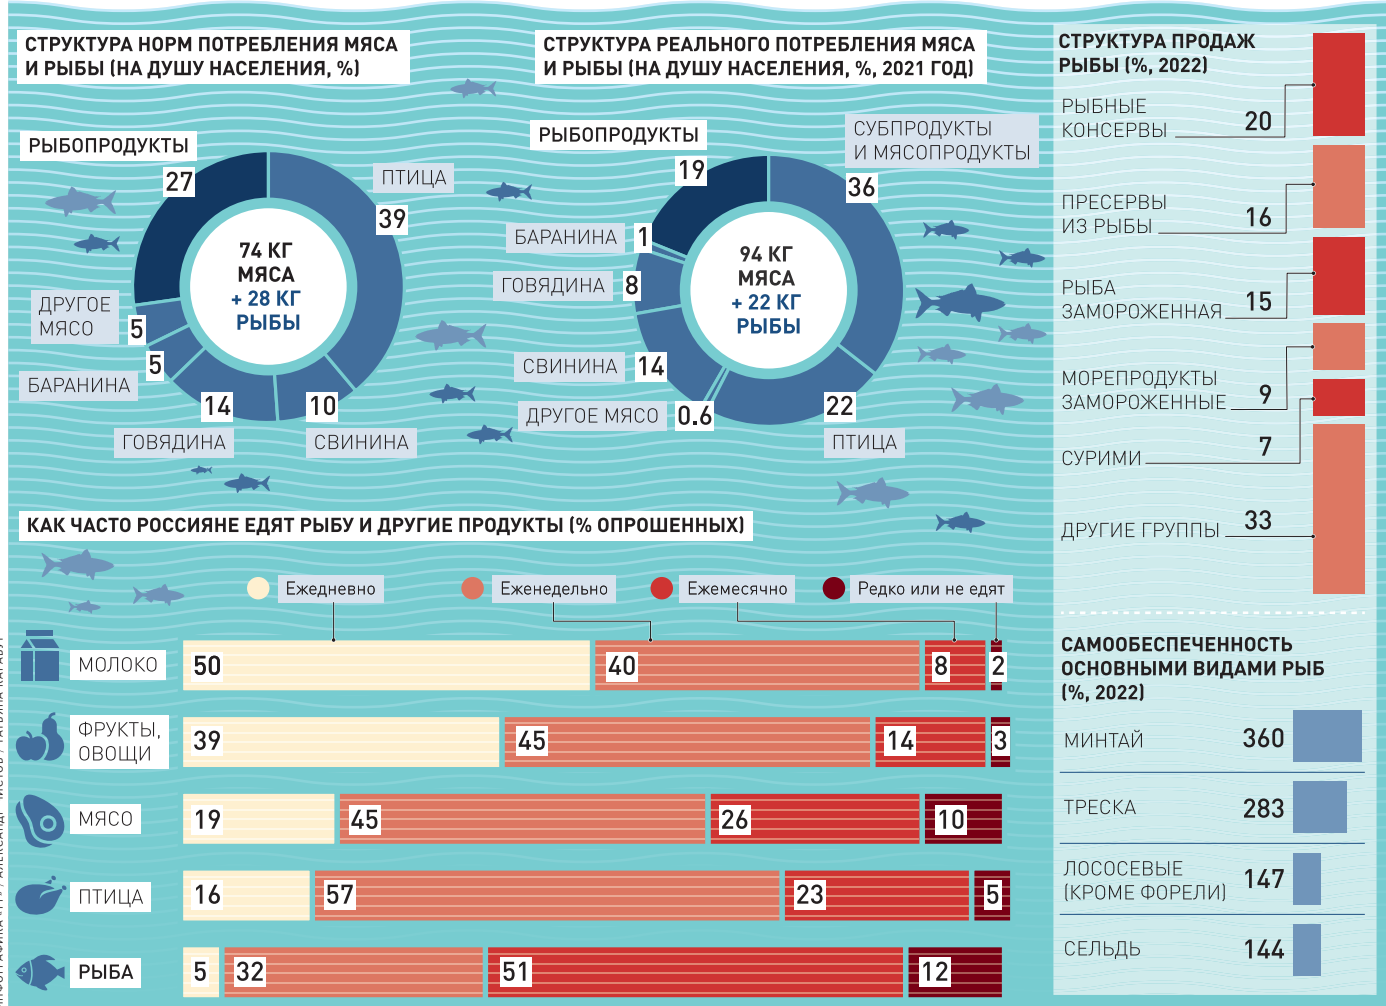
СТРУКТУРА НОРМ ПОТРЕБЛЕНИЯ МЯСА И РЫБЫ (НА ДУШУ НАСЕЛЕНИЯ, %)

РЫБОПРОДУКТЫ 27
ПТИЦА 39
ДРУГОЕ МЯСО 5
БАРАНИНА 5
ГОВЯДИНА 14
СВИНИНА 10

74 КГ МЯСА + 28 КГ РЫБЫ

СТРУКТУРА РЕАЛЬНОГО ПОТРЕБЛЕНИЯ МЯСА И РЫБЫ (НА ДУШУ НАСЕЛЕНИЯ, %, 2021 ГОД)

РЫБОПРОДУКТЫ 19
СУБПРОДУКТЫ И МЯСОПРОДУКТЫ 36
БАРАНИНА 1
ГОВЯДИНА 8
СВИНИНА 14
ДРУГОЕ МЯСО 0.6
22 ПТИЦА

94 КГ МЯСА + 22 КГ РЫБЫ

СТРУКТУРА ПРОДАЖ РЫБЫ (%, 2022)

РЫБНЫЕ КОНСЕРВЫ 20
ПРЕСЕРВЫ ИЗ РЫБЫ 16
РЫБА ЗАМОРОЖЕННАЯ 15
МОРЕПРОДУКТЫ ЗАМОРОЖЕННЫЕ 9
СУРИМИ 7
ДРУГИЕ ГРУППЫ 33

КАК ЧАСТО РОССИЯНЕ ЕДЯТ РЫБУ И ДРУГИЕ ПРОДУКТЫ (% ОПРОШЕННЫХ)

Ежедневно Еженедельно Ежемесячно Редко или не едят

| | Ежедневно | Еженедельно | Ежемесячно | Редко или не едят |
|---|---|---|---|---|
| МОЛОКО | 50 | 40 | 8 | 2 |
| ФРУКТЫ, ОВОЩИ | 39 | 45 | 14 | 3 |
| МЯСО | 19 | 45 | 26 | 10 |
| ПТИЦА | 16 | 57 | 23 | 5 |
| РЫБА | 5 | 32 | 51 | 12 |

САМООБЕСПЕЧЕННОСТЬ ОСНОВНЫМИ ВИДАМИ РЫБ (%, 2022)

МИНТАЙ 360
ТРЕСКА 283
ЛОСОСЕВЫЕ (КРОМЕ ФОРЕЛИ) 147
СЕЛЬДЬ 144

ИНФОГРАФИКА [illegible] / АЛЕКСАНДР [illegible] / ТАТЬЯНА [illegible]